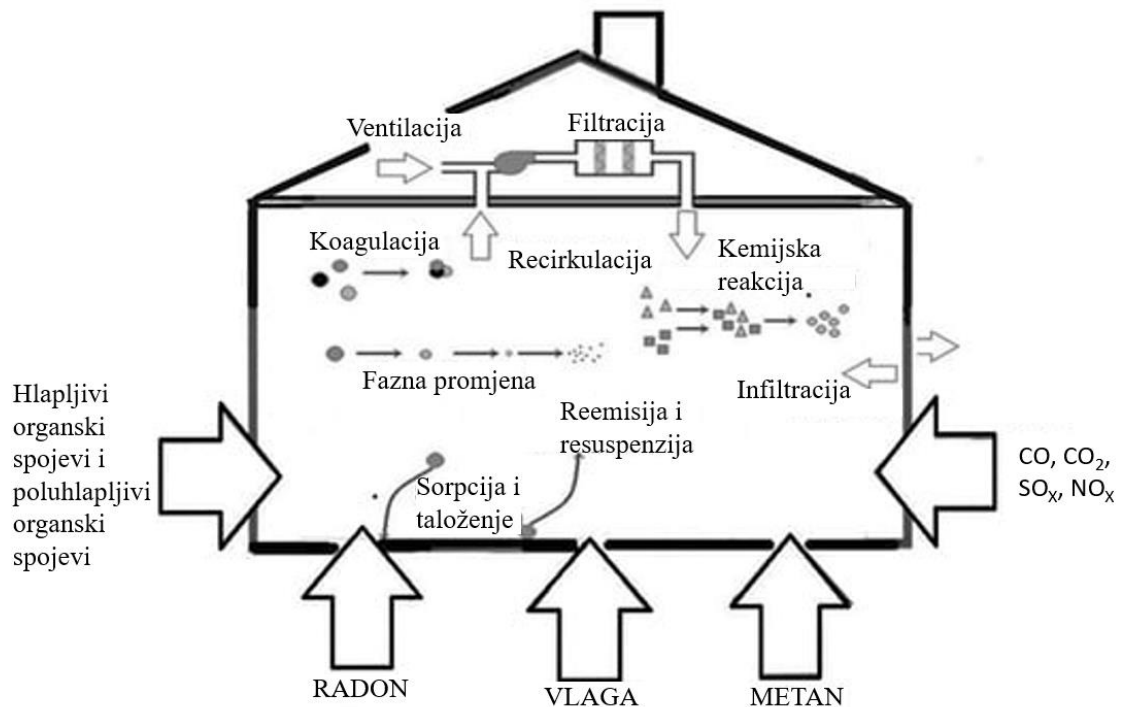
Ventilacija

Filtracija

Koagulacija

Recirkulacija

Kemijska reakcija

Fazna promjena

Infiltracija

Hlapljivi organski spojevi i poluhlapljivi organski spojevi

Reemisija i resuspenzija

Sorpcija i taloženje

CO, $CO_2$, $SO_X$, $NO_X$

RADON

VLAGA

METAN